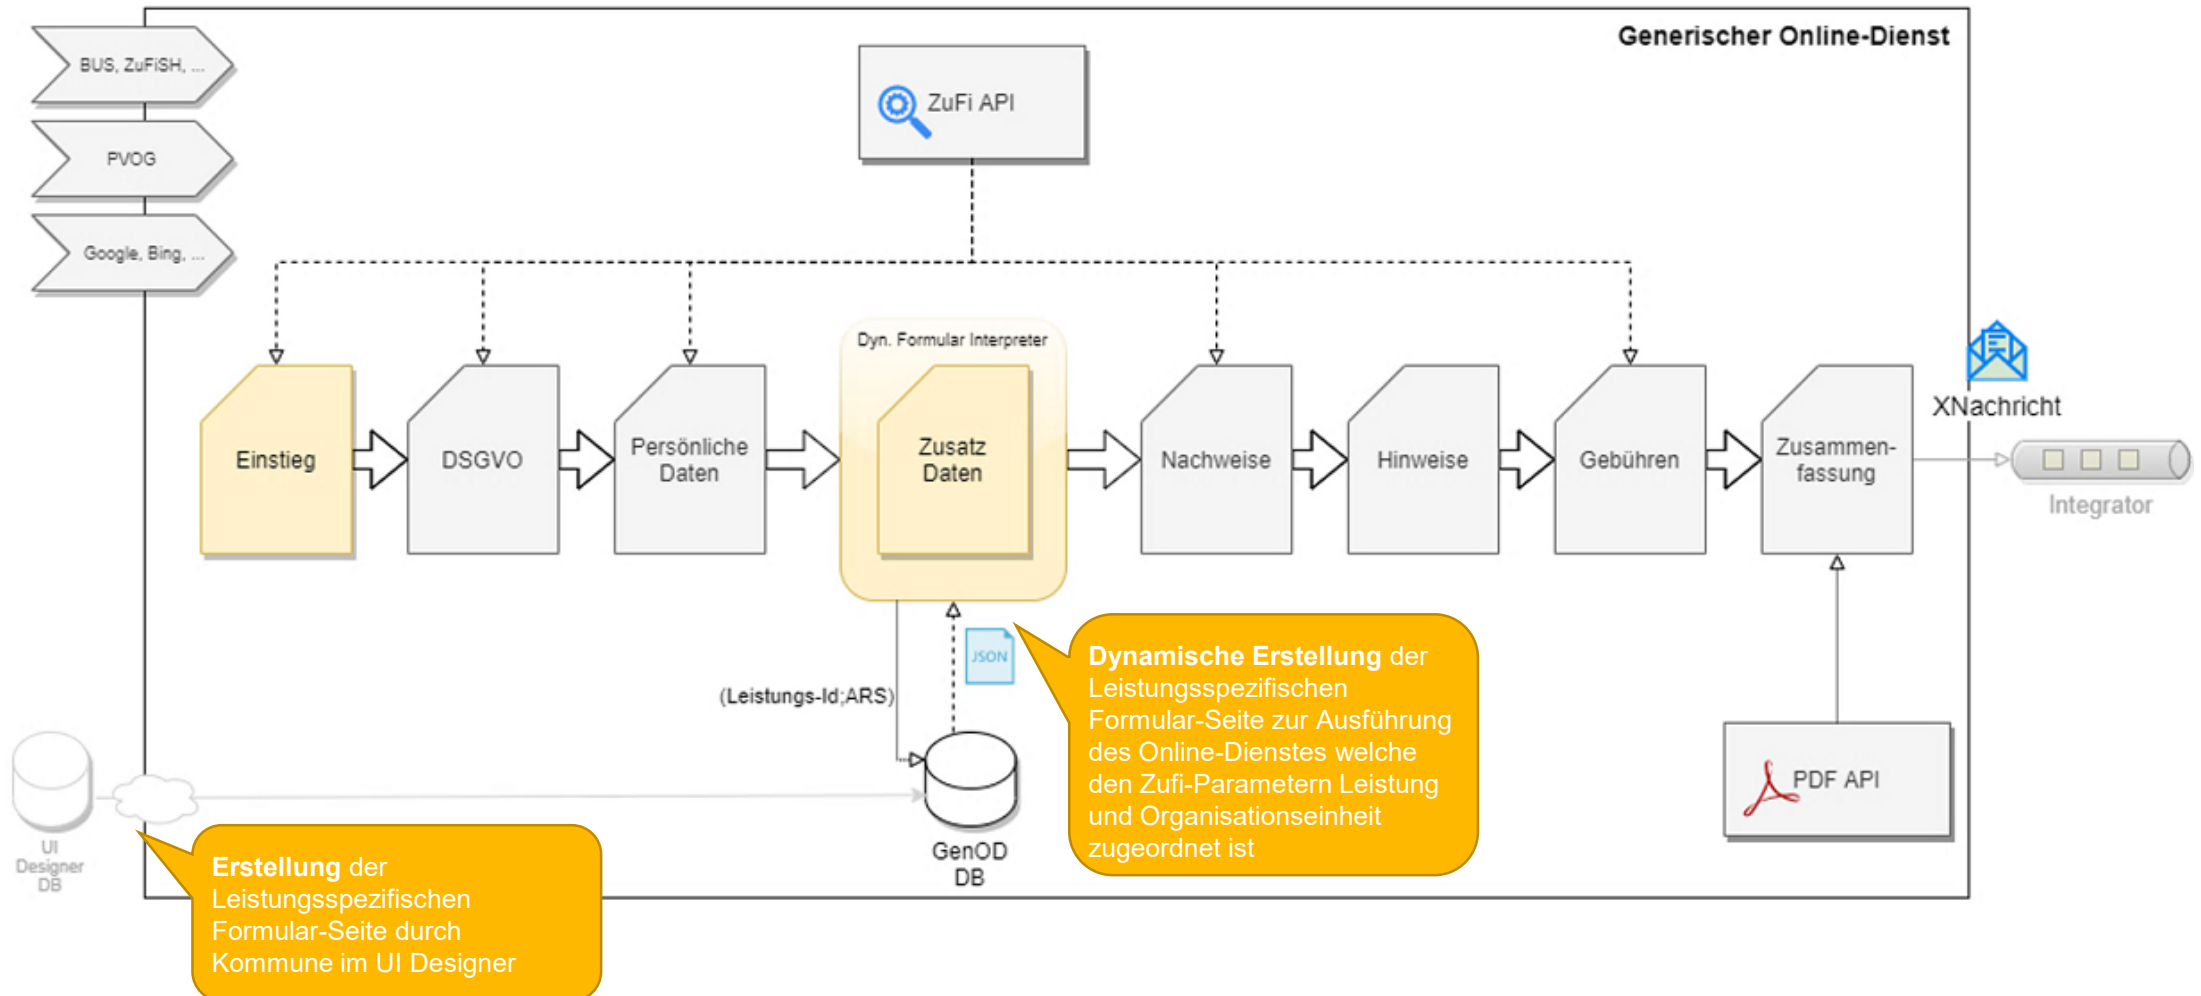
BUS, ZuFiSH, ...

PVOG

Google, Bing, ...

Generischer Online-Dienst

ZuFi API

Dyn. Formular Interpreter

Einstieg

DSGVO

Persönliche Daten

Zusatz Daten

Nachweise

Hinweise

Gebühren

Zusammen-fassung

XNachricht

Integrator

(Leistungs-Id;ARS)

JSON

GenOD DB

UI Designer DB

Dynamische Erstellung der Leistungsspezifischen Formular-Seite zur Ausführung des Online-Dienstes welche den Zufi-Parametern Leistung und Organisationseinheit zugeordnet ist

PDF API

Erstellung der Leistungsspezifischen Formular-Seite durch Kommune im UI Designer